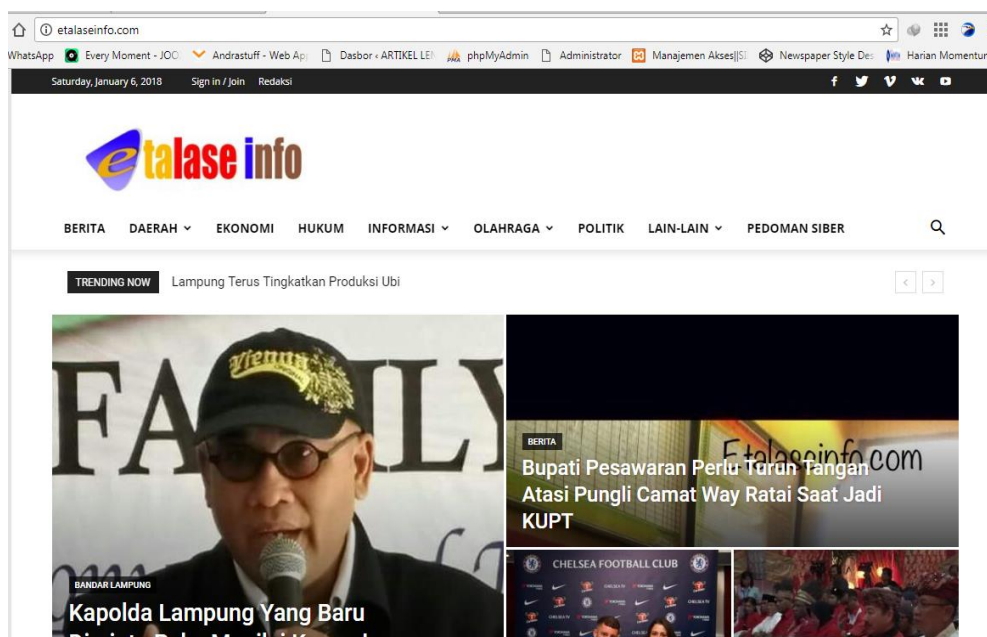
etalaseinfo.com

WhatsApp Every Moment - JOO Andrastuff - Web Ap Dasbor ‹ ARTIKEL LE phpMyAdmin Administrator Manajemen Akses||SI Newspaper Style Des Harian Momentur

Saturday, January 6, 2018 Sign in / Join Redaksi

etalase info

BERITA DAERAH EKONOMI HUKUM INFORMASI OLAHRAGA POLITIK LAIN-LAIN PEDOMAN SIBER

TRENDING NOW Lampung Terus Tingkatkan Produksi Ubi

FAMILY

Vienna

BERITA

Bupati Pesawaran Perlu Turun Tangan Atasi Pungli Camat Way Ratai Saat Jadi KUPT

Etalaseinfo.com

CHELSEA FOOTBALL CLUB

BANDAR LAMPUNG

Kapolda Lampung Yang Baru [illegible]